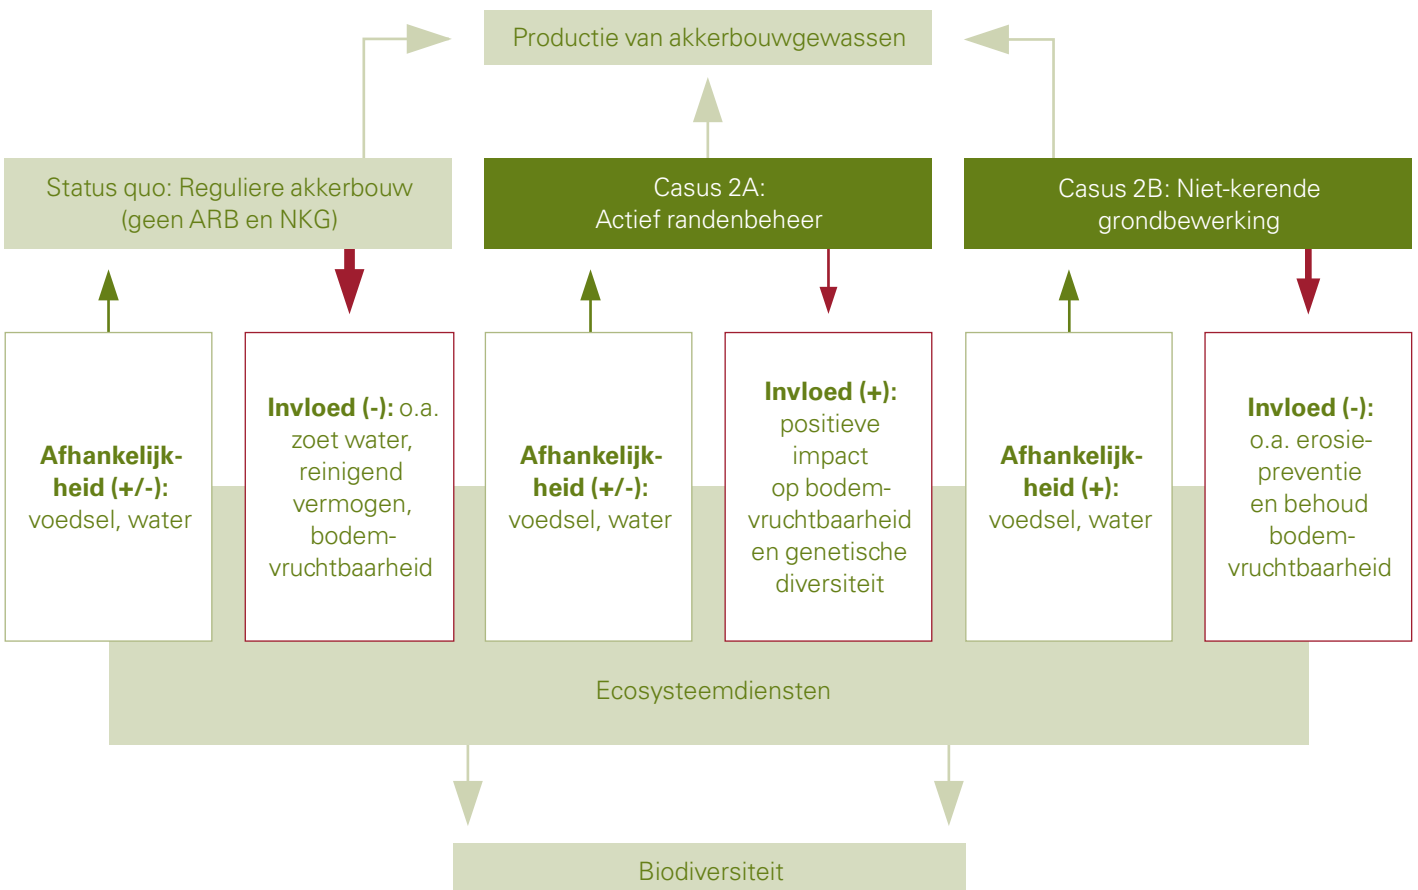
Productie van akkerbouwgewassen

Status quo: Reguliere akkerbouw (geen ARB en NKG)

Casus 2A: Actief randenbeheer

Casus 2B: Niet-kerende grondbewerking

Afhankelijkheid (+/-): voedsel, water

Invloed (-): o.a. zoet water, reinigend vermogen, bodemvruchtbaarheid

Afhankelijkheid (+/-): voedsel, water

Invloed (+): positieve impact op bodemvruchtbaarheid en genetische diversiteit

Afhankelijkheid (+): voedsel, water

Invloed (-): o.a. erosiepreventie en behoud bodemvruchtbaarheid

Ecosysteemdiensten

Biodiversiteit